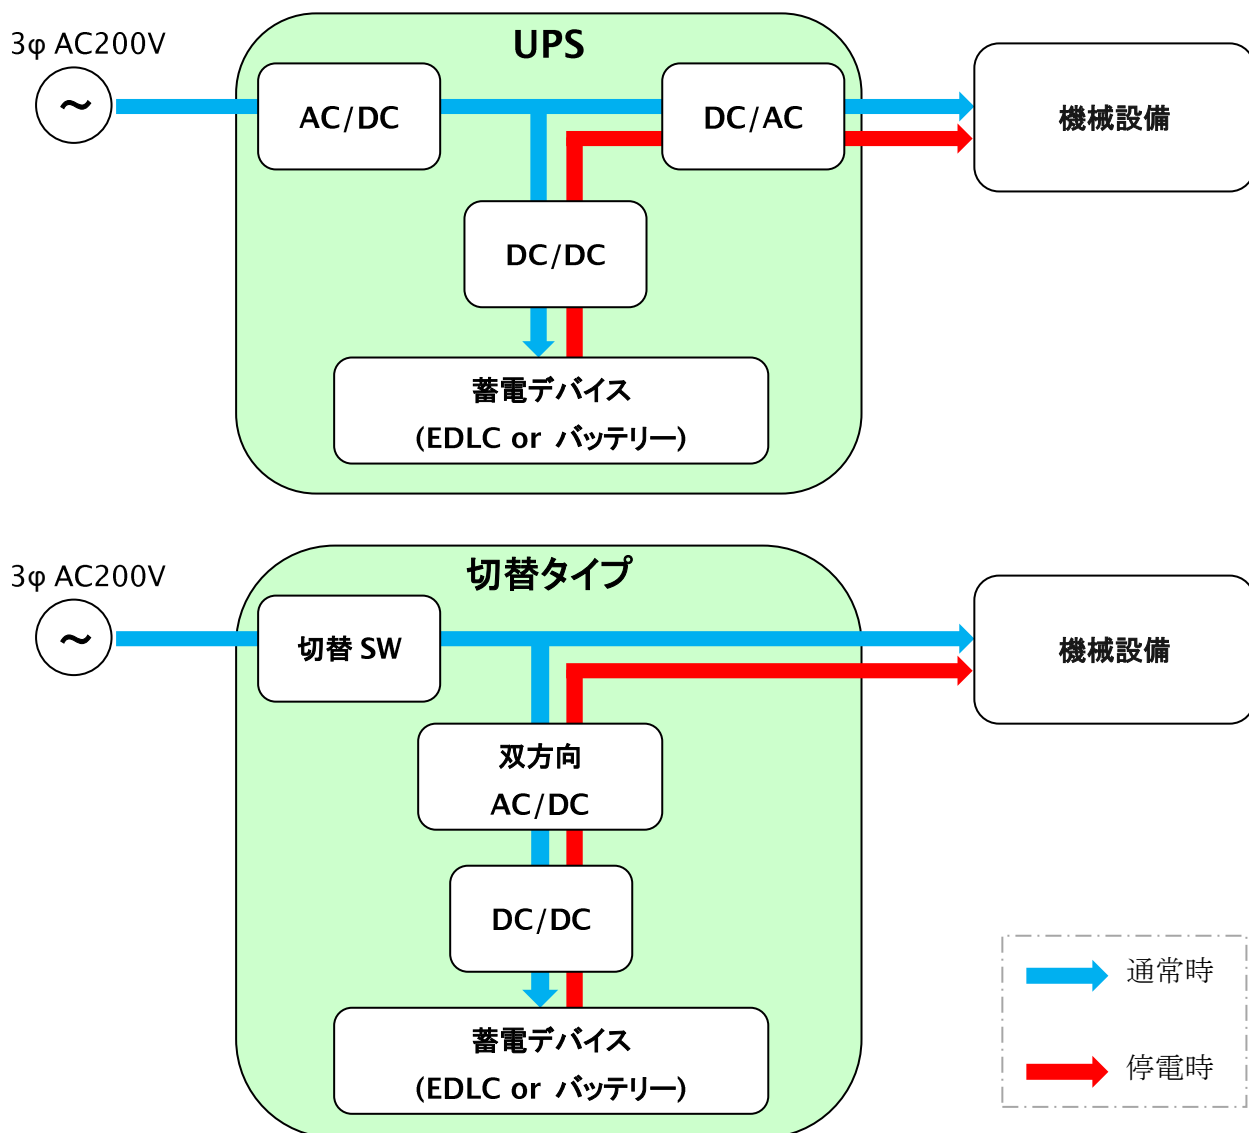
3φ AC200V

～

UPS

AC/DC

DC/AC

機械設備

DC/DC

蓄電デバイス
(EDLC or バッテリー)

3φ AC200V

～

切替タイプ

切替 SW

機械設備

双方向
AC/DC

DC/DC

蓄電デバイス
(EDLC or バッテリー)

通常時

停電時